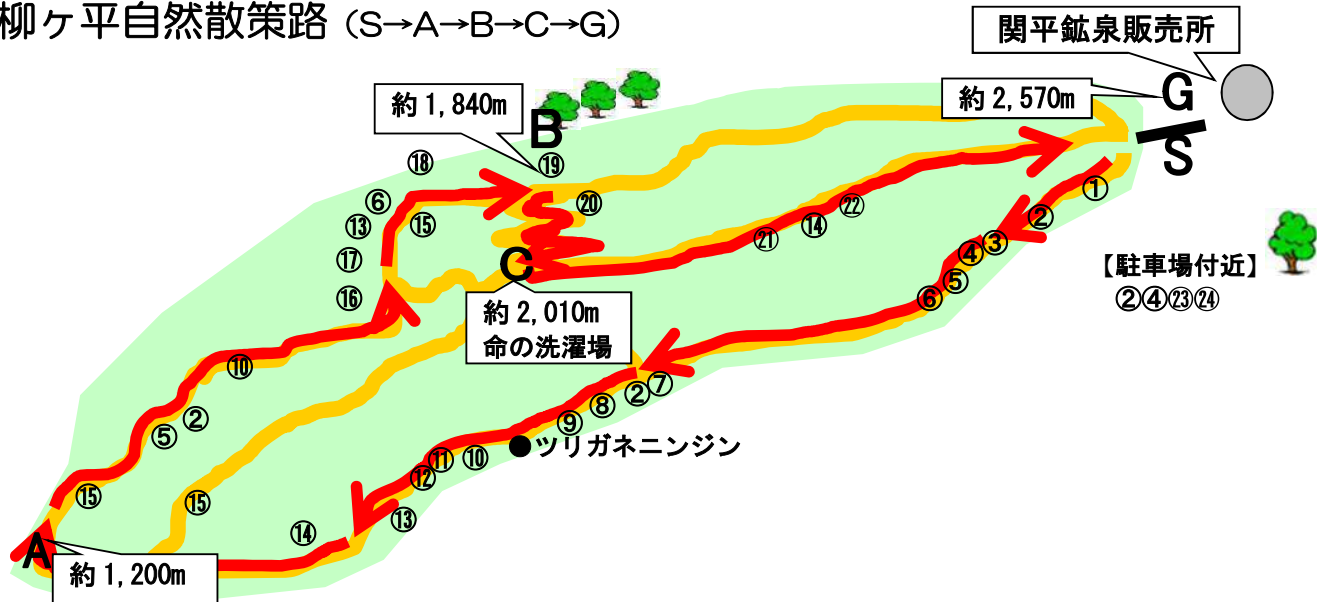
柳ヶ平自然散策路（S→A→B→C→G）

関平鉱泉販売所

約 1,840m

B

⑲

約 2,570m

G

S

⑱

⑥

⑬

⑮

⑳

⑰

C

⑯

⑭

㉒

㉑

①

②

④③

⑤

⑥

【駐車場付近】

②④㉓㉔

約 2,010m
命の洗濯場

⑩

⑤②

⑦

②

⑧

⑨

●ツリガネニンジン

⑪⑩

⑫

⑮

⑮

⑬

⑭

A

約 1,200m